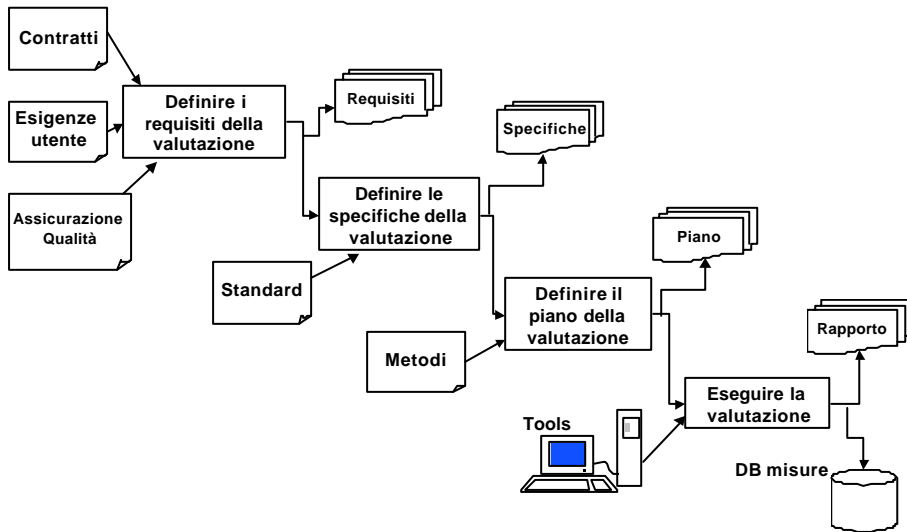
Contratti

Esigenze utente

Assicurazione Qualità

Definire i requisiti della valutazione

Requisiti

Specifiche

Definire le specifiche della valutazione

Standard

Piano

Definire il piano della valutazione

Metodi

Rapporto

Eseguire la valutazione

Tools

DB misure